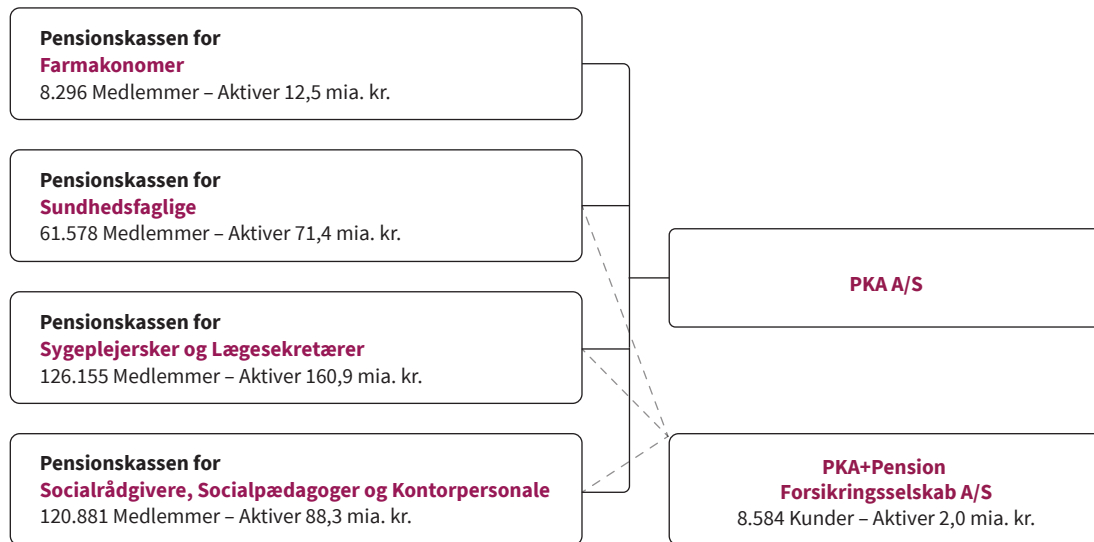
Pensionskassen for
Farmakonomer
8.296 Medlemmer – Aktiver 12,5 mia. kr.

Pensionskassen for
Sundhedsfaglige
61.578 Medlemmer – Aktiver 71,4 mia. kr.

Pensionskassen for
Sygeplejersker og Lægesekretærer
126.155 Medlemmer – Aktiver 160,9 mia. kr.

Pensionskassen for
Socialrådgivere, Socialpædagoger og Kontorpersonale
120.881 Medlemmer – Aktiver 88,3 mia. kr.

PKA A/S

PKA+Pension
Forsikringsselskab A/S
8.584 Kunder – Aktiver 2,0 mia. kr.